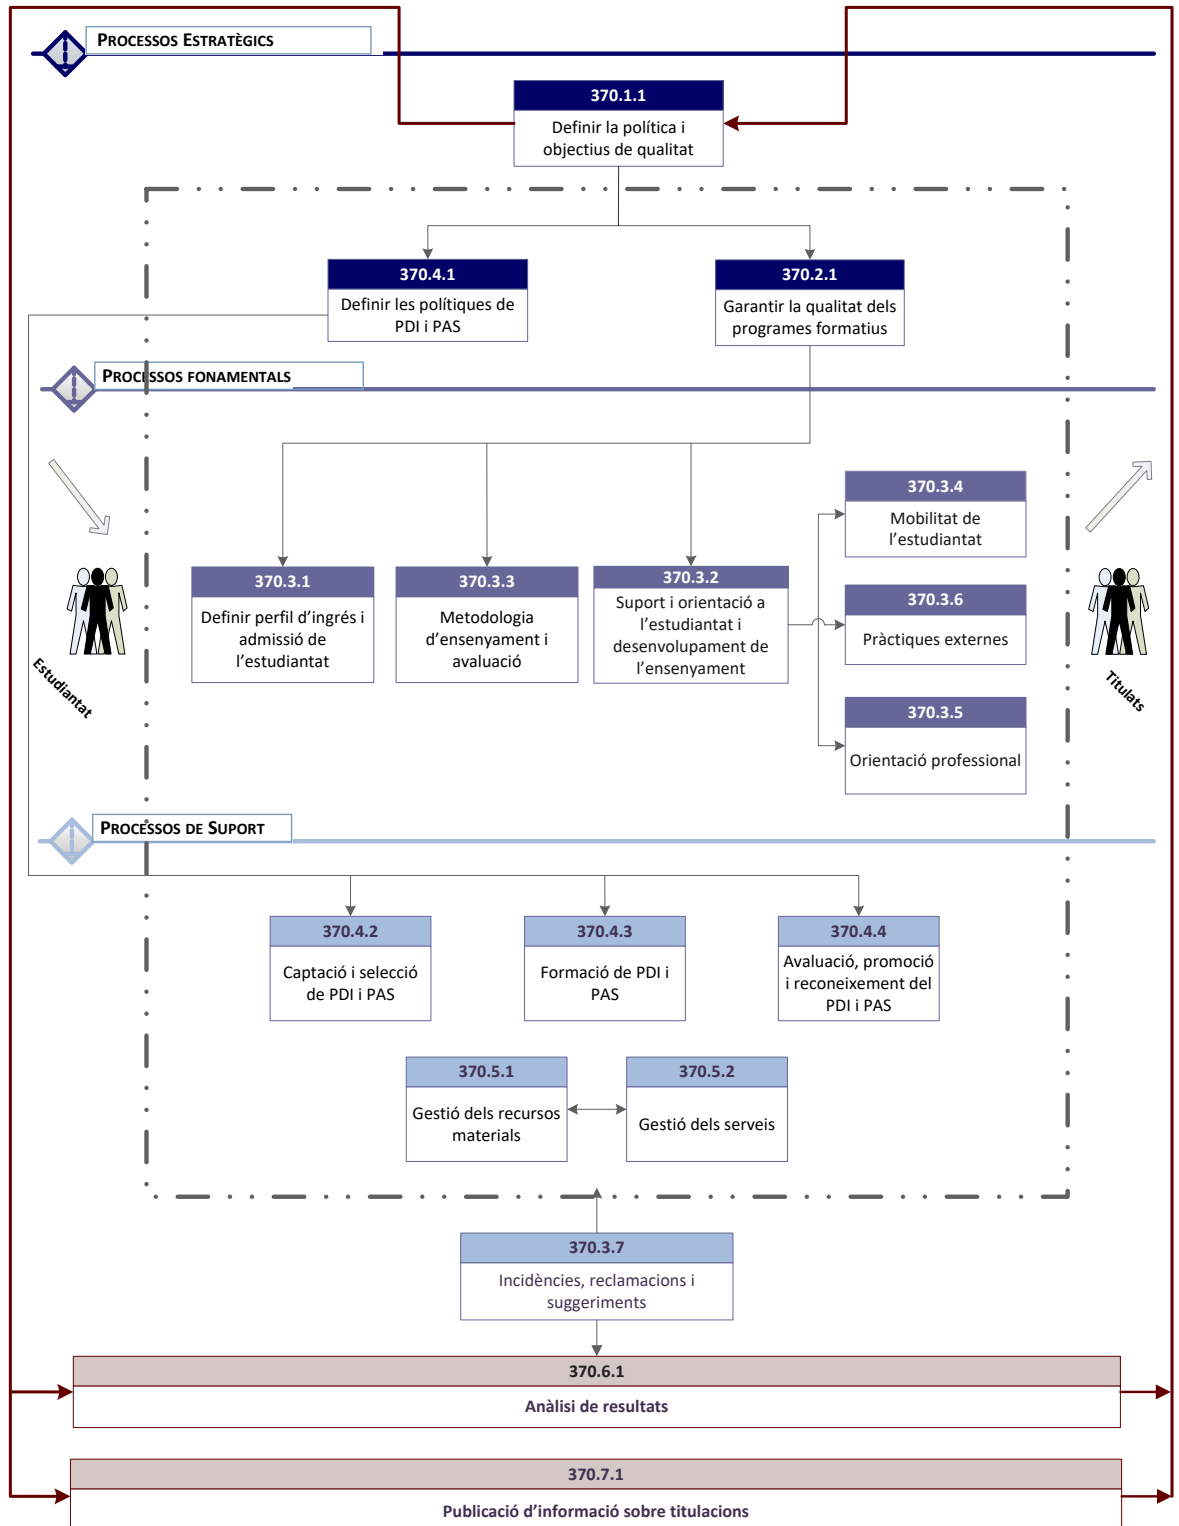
PROCESSOS ESTRATÈGICS

370.1.1
Definir la política i objectius de qualitat

370.4.1
Definir les polítiques de PDI i PAS

370.2.1
Garantir la qualitat dels programes formatius

PROCESSOS FONAMENTALS

Estudiantat

370.3.1
Definir perfil d'ingrés i admissió de l'estudiantat

370.3.3
Metodologia d'ensenyament i avaluació

370.3.2
Suport i orientació a l'estudiantat i desenvolupament de l'ensenyament

370.3.4
Mobilitat de l'estudiantat

370.3.6
Pràctiques externes

370.3.5
Orientació professional

Titulats

PROCESSOS DE SUPORT

370.4.2
Captació i selecció de PDI i PAS

370.4.3
Formació de PDI i PAS

370.4.4
Avaluació, promoció i reconeixement del PDI i PAS

370.5.1
Gestió dels recursos materials

370.5.2
Gestió dels serveis

370.3.7
Incidències, reclamacions i suggeriments

370.6.1
Anàlisi de resultats

370.7.1
Publicació d'informació sobre titulacions